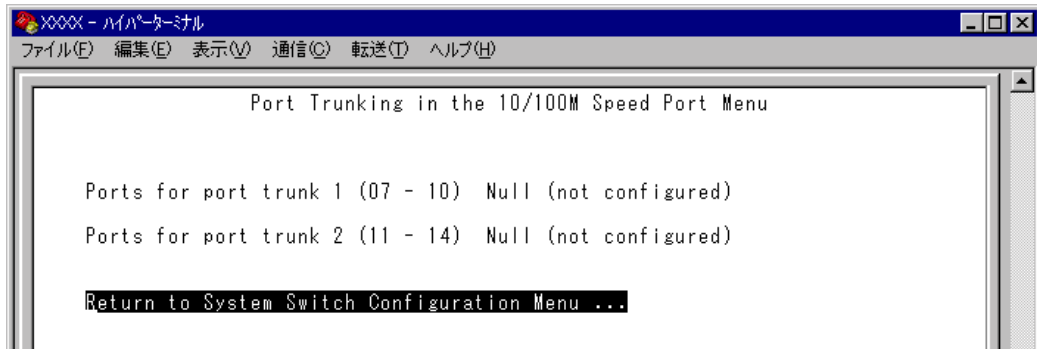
XXXX - ハイパーターミナル
ファイル(F) 編集(E) 表示(V) 通信(C) 転送(T) ヘルプ(H)

Port Trunking in the 10/100M Speed Port Menu

Ports for port trunk 1 (07 - 10) Null (not configured)

Ports for port trunk 2 (11 - 14) Null (not configured)

Return to System Switch Configuration Menu ...